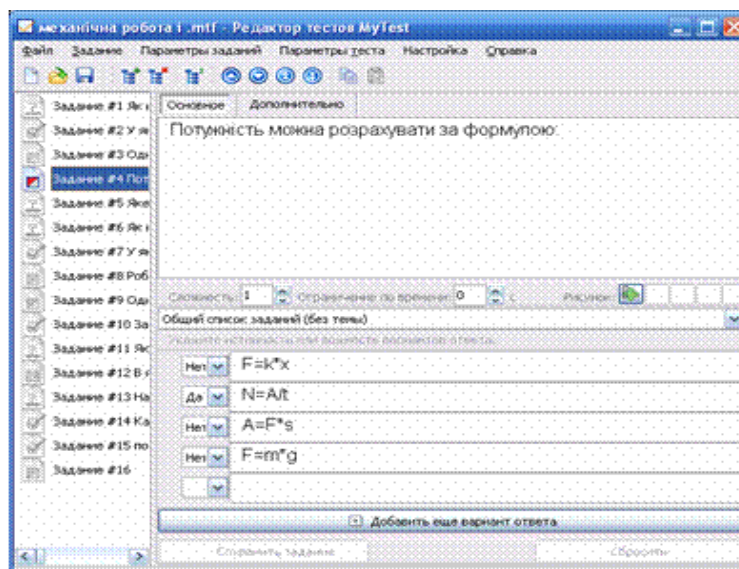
механічна робота 1 .mtf - Редактор тестов MyTest

Файл Задание Параметры заданий Параметры теста Настройка Справка

Задание #1 Як
Задание #2 У я
Задание #3 Оди
Задание #4 Пот
Задание #5 Яке
Задание #6 Як
Задание #7 У я
Задание #8 Роб
Задание #9 Оди
Задание #10 За
Задание #11 Як
Задание #12 В
Задание #13 На
Задание #14 Ка
Задание #15 по
Задание #16

Основное Дополнительно

Потужність можна розрахувати за формулою:

Сложность: 1 Ограничение по времени: 0 с Рисунок:

Общий список заданий (без темы)

Укажите истинность или верность вариантов ответа:

| | |
|---|---|
| Нет | F=k*x |
| Да | N=A/t |
| Нет | A=F*s |
| Нет | F=m*g |
| | |

Добавить еще вариант ответа

Сохранить задание Сбросить